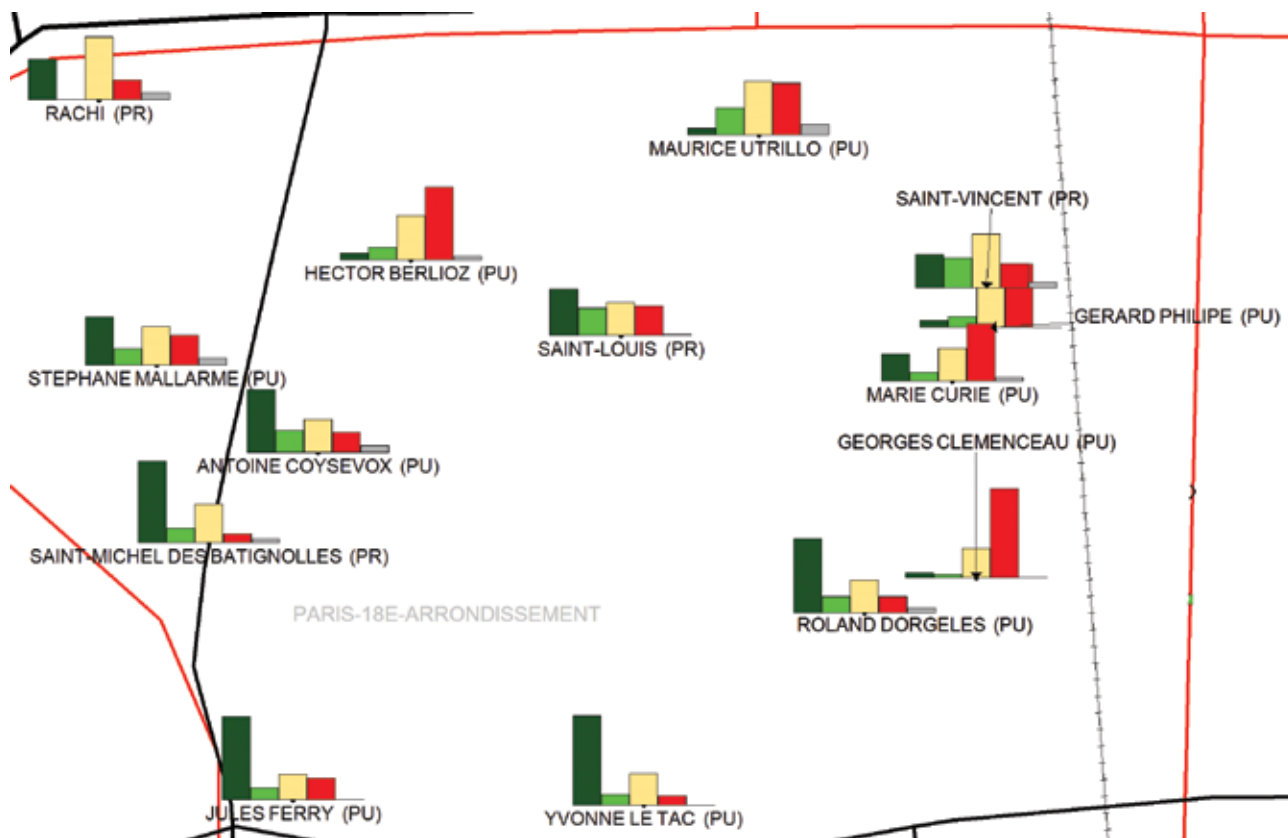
RACHI (PR)

MAURICE UTRILLO (PU)

SAINT-VINCENT (PR)

HECTOR BERLIOZ (PU)

GERARD PHILIPE (PU)

SAINT-LOUIS (PR)

STEPHANE MALLARME (PU)

MARIE CURIE (PU)

ANTOINE COYSEVOX (PU)

GEORGES CLEMENCEAU (PU)

SAINT-MICHEL DES BATIGNOLLES (PR)

PARIS-18E-ARRONDISSEMENT

ROLAND DORGELES (PU)

JULES FERRY (PU)

YVONNE LE TAC (PU)